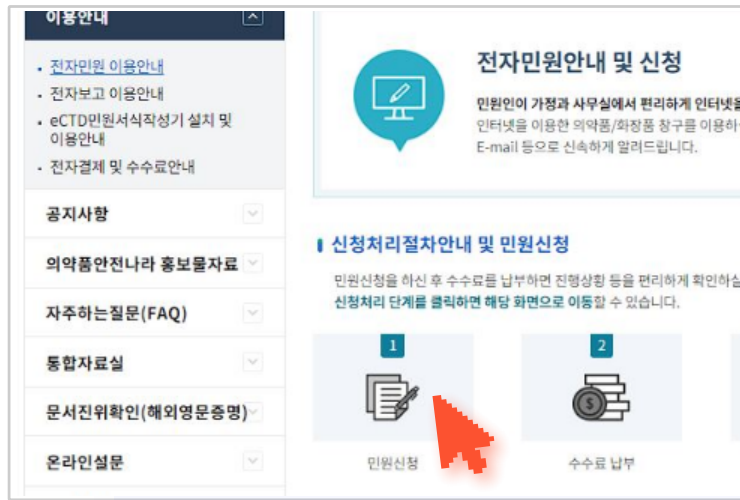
이용안내

• 전자민원 이용안내
• 전자보고 이용안내
• eCTD민원서식작성기 설치 및 이용안내
• 전자결제 및 수수료안내

공지사항

의약품안전나라 홍보물자료

자주하는질문(FAQ)

통합자료실

문서진위확인(해외영문증명)

온라인설문

전자민원안내 및 신청

민원인이 가정과 사무실에서 편리하게 인터넷을
인터넷을 이용한 의약품/화장품 창구를 이용하
E-mail 등으로 신속하게 알려드립니다.

신청처리절차안내 및 민원신청

민원신청을 하신 후 수수료를 납부하면 진행상황 등을 편리하게 확인하실
신청처리 단계를 클릭하면 해당 화면으로 이동할 수 있습니다.

1
민원신청

2
수수료 납부